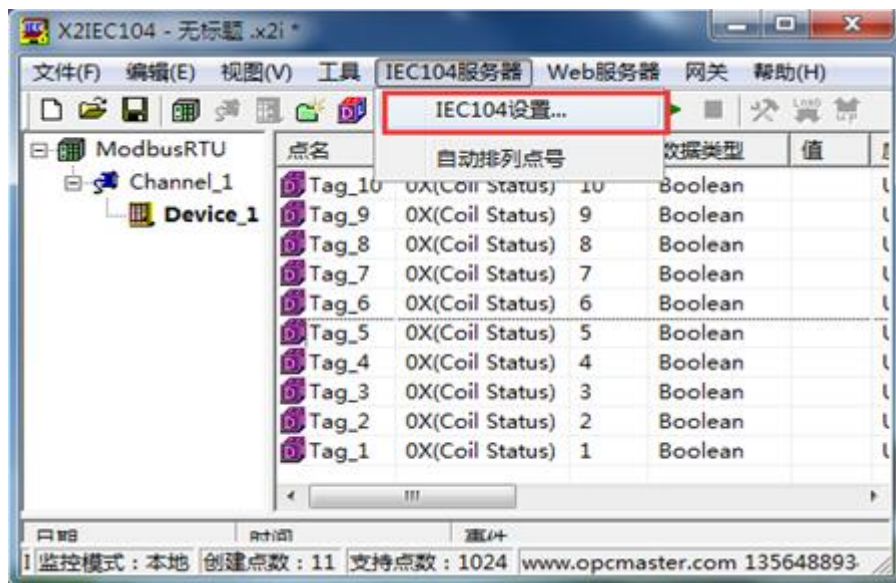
X2IEC104 - 无标题 .x2i *

文件(F) 编辑(E) 视图(V) 工具 IEC104服务器 Web服务器 网关 帮助(H)

IEC104设置...

自动排列点号

ModbusRTU
Channel_1
Device_1

| 点名 | | | 数据类型 | 值 |
|---|---|---|---|---|
| Tag_10 | 0X(Coil Status) | 10 | Boolean | |
| Tag_9 | 0X(Coil Status) | 9 | Boolean | |
| Tag_8 | 0X(Coil Status) | 8 | Boolean | |
| Tag_7 | 0X(Coil Status) | 7 | Boolean | |
| Tag_6 | 0X(Coil Status) | 6 | Boolean | |
| Tag_5 | 0X(Coil Status) | 5 | Boolean | |
| Tag_4 | 0X(Coil Status) | 4 | Boolean | |
| Tag_3 | 0X(Coil Status) | 3 | Boolean | |
| Tag_2 | 0X(Coil Status) | 2 | Boolean | |
| Tag_1 | 0X(Coil Status) | 1 | Boolean | |

日期 时间 事件

监控模式：本地 创建点数：11 支持点数：1024 www.opcmaster.com 135648893